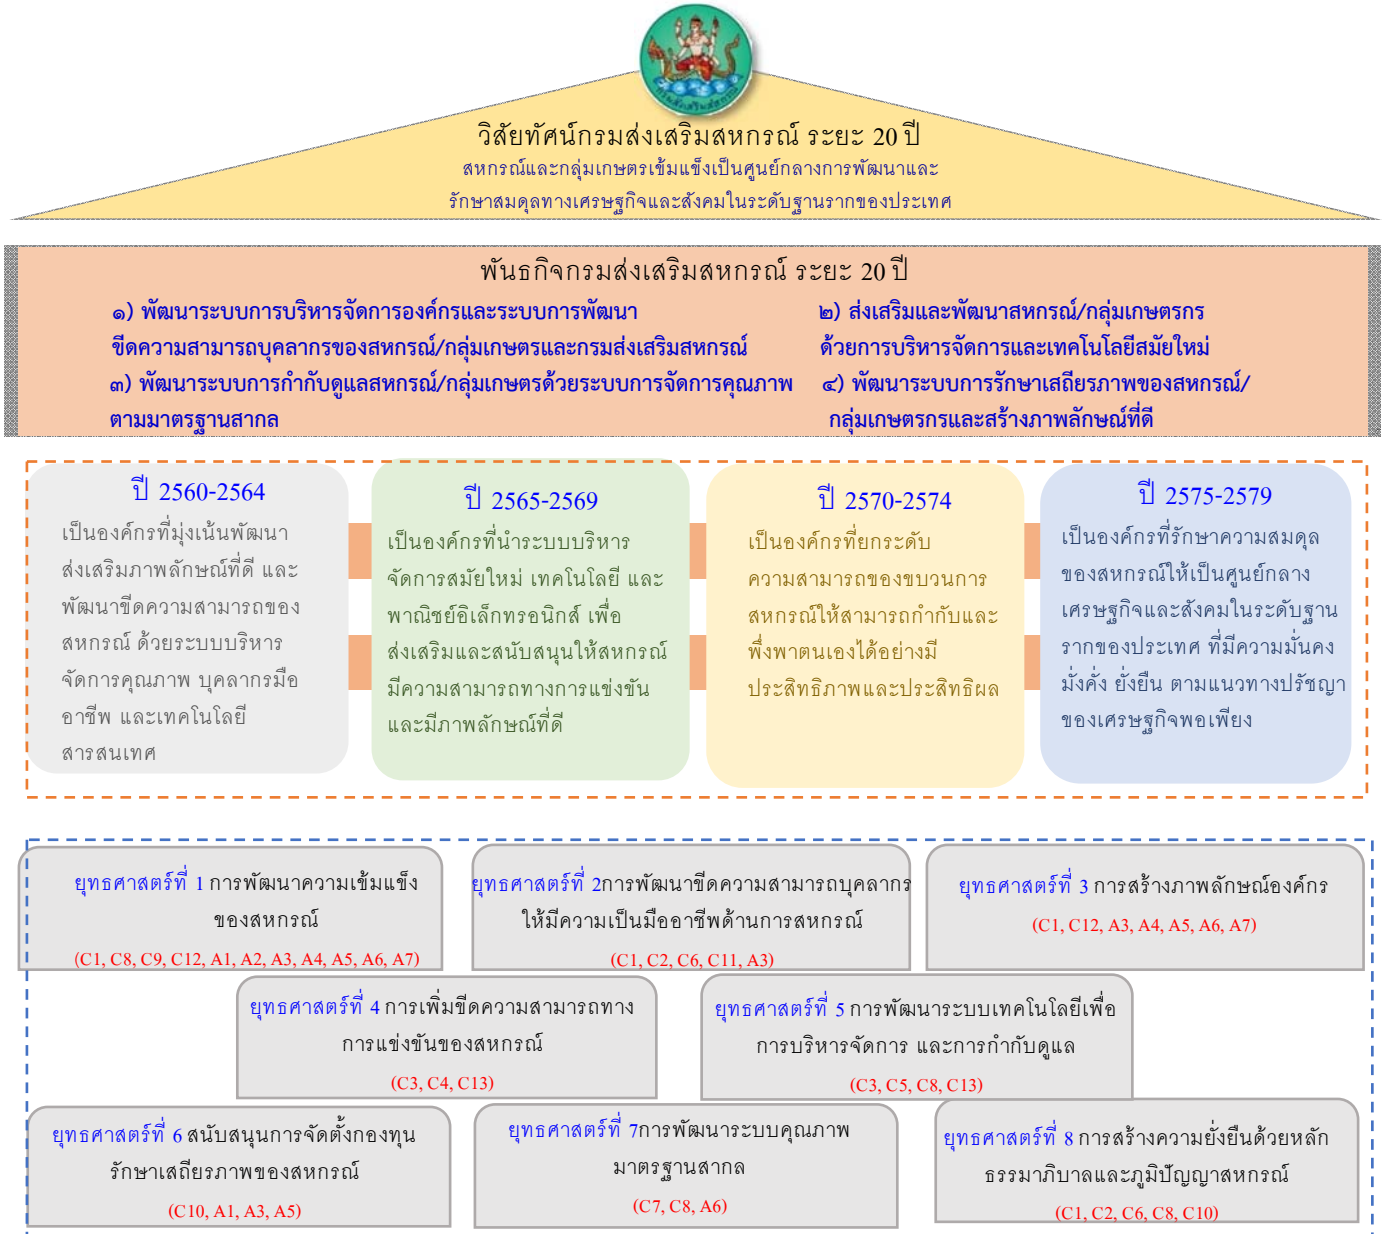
วิสัยทัศน์กรมส่งเสริมสหกรณ์ ระยะ 20 ปี
สหกรณ์และกลุ่มเกษตรเข้มแข็งเป็นศูนย์กลางการพัฒนาและรักษาสมดุลทางเศรษฐกิจและสังคมในระดับฐานรากของประเทศ

พันธกิจกรมส่งเสริมสหกรณ์ ระยะ 20 ปี
๑) พัฒนาระบบการบริหารจัดการองค์กรและระบบการพัฒนาขีดความสามารถบุคลากรของสหกรณ์/กลุ่มเกษตรและกรมส่งเสริมสหกรณ์
๒) ส่งเสริมและพัฒนาสหกรณ์/กลุ่มเกษตรกร ด้วยการบริหารจัดการและเทคโนโลยีสมัยใหม่
๓) พัฒนาระบบการกำกับดูแลสหกรณ์/กลุ่มเกษตรด้วยระบบการจัดการคุณภาพตามมาตรฐานสากล
๔) พัฒนาระบบการรักษาเสถียรภาพของสหกรณ์/กลุ่มเกษตรกรและสร้างภาพลักษณ์ที่ดี

ปี 2560-2564
เป็นองค์กรที่มุ่งเน้นพัฒนา ส่งเสริมภาพลักษณ์ที่ดี และพัฒนาขีดความสามารถของสหกรณ์ ด้วยระบบบริหารจัดการคุณภาพ บุคลากรมืออาชีพ และเทคโนโลยีสารสนเทศ

ปี 2565-2569
เป็นองค์กรที่นำระบบบริหารจัดการสมัยใหม่ เทคโนโลยี และพาณิชย์อิเล็กทรอนิกส์ เพื่อส่งเสริมและสนับสนุนให้สหกรณ์มีความสามารถทางการแข่งขันและมีภาพลักษณ์ที่ดี

ปี 2570-2574
เป็นองค์กรที่ยกระดับความสามารถของขบวนการสหกรณ์ให้สามารถกำกับและพึ่งพาตนเองได้อย่างมีประสิทธิภาพและประสิทธิผล

ปี 2575-2579
เป็นองค์กรที่รักษาความสมดุลของสหกรณ์ให้เป็นศูนย์กลางเศรษฐกิจและสังคมในระดับฐานรากของประเทศ ที่มีความมั่นคง มั่งคั่ง ยั่งยืน ตามแนวทางปรัชญาของเศรษฐกิจพอเพียง

ยุทธศาสตร์ที่ 1 การพัฒนาความเข้มแข็งของสหกรณ์
(C1, C8, C9, C12, A1, A2, A3, A4, A5, A6, A7)

ยุทธศาสตร์ที่ 2การพัฒนาขีดความสามารถบุคลากรให้มีความเป็นมืออาชีพด้านการสหกรณ์
(C1, C2, C6, C11, A3)

ยุทธศาสตร์ที่ 3 การสร้างภาพลักษณ์องค์กร
(C1, C12, A3, A4, A5, A6, A7)

ยุทธศาสตร์ที่ 4 การเพิ่มขีดความสามารถทางการแข่งขันของสหกรณ์
(C3, C4, C13)

ยุทธศาสตร์ที่ 5 การพัฒนาระบบเทคโนโลยีเพื่อการบริหารจัดการ และการกำกับดูแล
(C3, C5, C8, C13)

ยุทธศาสตร์ที่ 6 สนับสนุนการจัดตั้งกองทุนรักษาเสถียรภาพของสหกรณ์
(C10, A1, A3, A5)

ยุทธศาสตร์ที่ 7การพัฒนาระบบคุณภาพมาตรฐานสากล
(C7, C8, A6)

ยุทธศาสตร์ที่ 8 การสร้างความยั่งยืนด้วยหลักธรรมาภิบาลและภูมิปัญญาสหกรณ์
(C1, C2, C6, C8, C10)